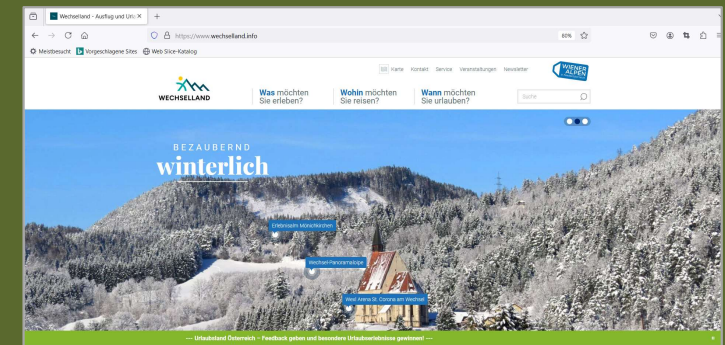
Wechselland - Ausflug und Urla ×

https://www.wechselland.info

80%

Meistbesucht Vorgeschlagene Sites Web Slice-Katalog

Karte Kontakt Service Veranstaltungen Newsletter

WIENER ALPEN

WECHSELLAND

Was möchten Sie erleben?

Wohin möchten Sie reisen?

Wann möchten Sie urlauben?

Suche

BEZAUBERND

winterlich

Erlebnisalm Mönichkirchen

Wechsel-Panoramaloipe

Wexl Arena St. Corona am Wechsel

— Urlaubsland Österreich – Feedback geben und besondere Urlaubserlebnisse gewinnen! —